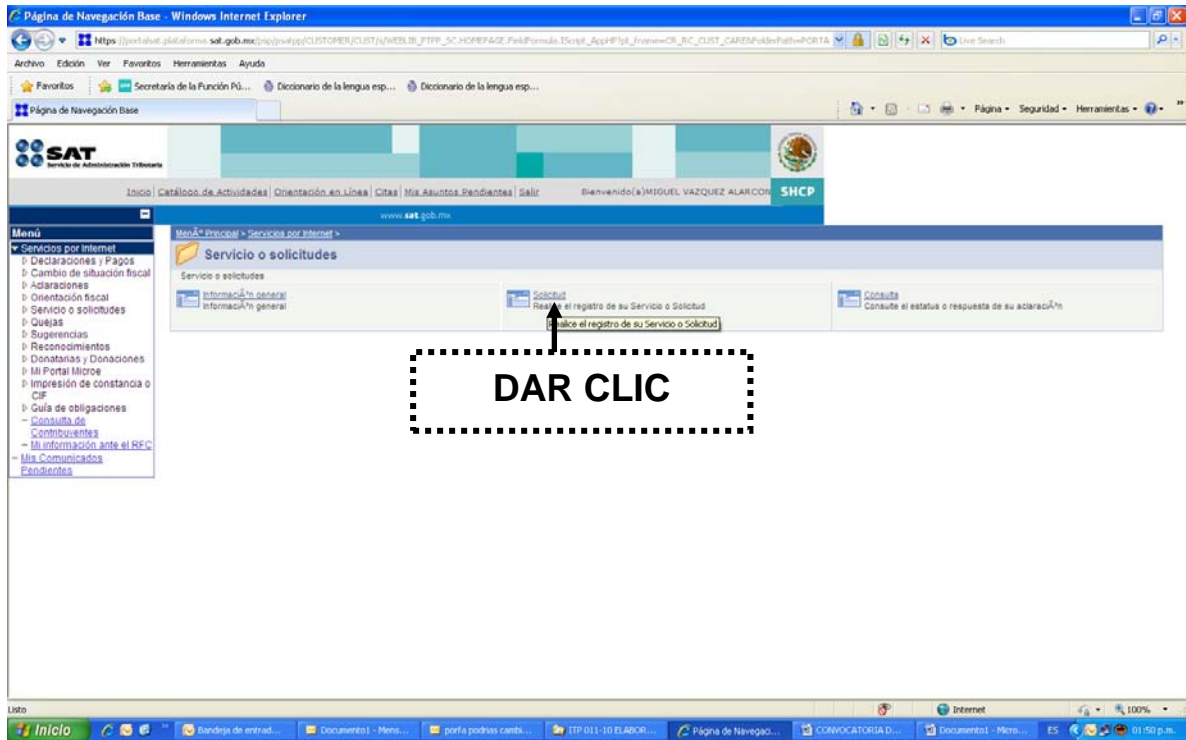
Página de Navegación Base - Windows Internet Explorer

https://portalsat.plataforma.sat.gob.mx/psp/psatpp/CUSTOMER/CUST/s/WEBLIB_PTPP_SC.HOMEPAGE.FieldFormula.IScript_AppHP?pt_fname=CR_RC_CUST_CARE&FolderPath=PORTA

Live Search

Archivo Edición Ver Favoritos Herramientas Ayuda

Favoritos Secretaría de la Función Pú... Diccionario de la lengua esp... Diccionario de la lengua esp...

Página de Navegación Base

Página Seguridad Herramientas

SAT Servicio de Administración Tributaria

Inicio | Catálogo de Actividades | Orientación en Línea | Citas | Mis Asuntos Pendientes | Salir

Bienvenido(a)MIGUEL VAZQUEZ ALARCON SHCP

www.sat.gob.mx

Menú

Servicios por Internet
Declaraciones y Pagos
Cambio de situación fiscal
Aclaraciones
Orientación fiscal
Servicio o solicitudes
Quejas
Sugerencias
Reconocimientos
Donatarias y Donaciones
Mi Portal Microe
Impresión de constancia o CIF
Guía de obligaciones
Consulta de Contribuyentes
Mi información ante el RFC
Mis Comunicados Pendientes

MenÃº Principal > Servicios por Internet >

Servicio o solicitudes

Servicio o solicitudes

InformaciÃ³n general
InformaciÃ³n general

Solicitud
Realice el registro de su Servicio o Solicitud

Realice el registro de su Servicio o Solicitud

Consulta
Consulte el estatus o respuesta de su aclaraciÃ³n

DAR CLIC

Listo

Internet

100%

Inicio

Bandeja de entrad...

Documento1 - Mens...

porfa podrias cambi...

ITP 011-10 ELABOR...

Página de Navegaci...

CONVOCATORIA D...

Documento1 - Micro...

ES

01:50 p.m.